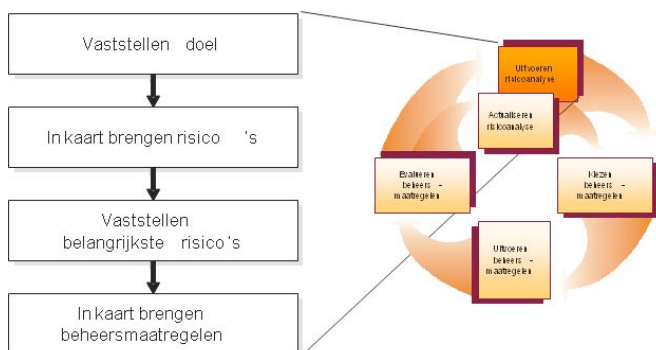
Vaststellen doel

In kaart brengen risico 's

Vaststellen belangrijkste risico 's

In kaart brengen beheersmaatregelen

Uitvoeren risicoanalyse

Actualiseren risicoanalyse

Evalueren beheers - maatregelen

Kiezen beheers - maatregelen

Uitvoeren beheers - maatregelen